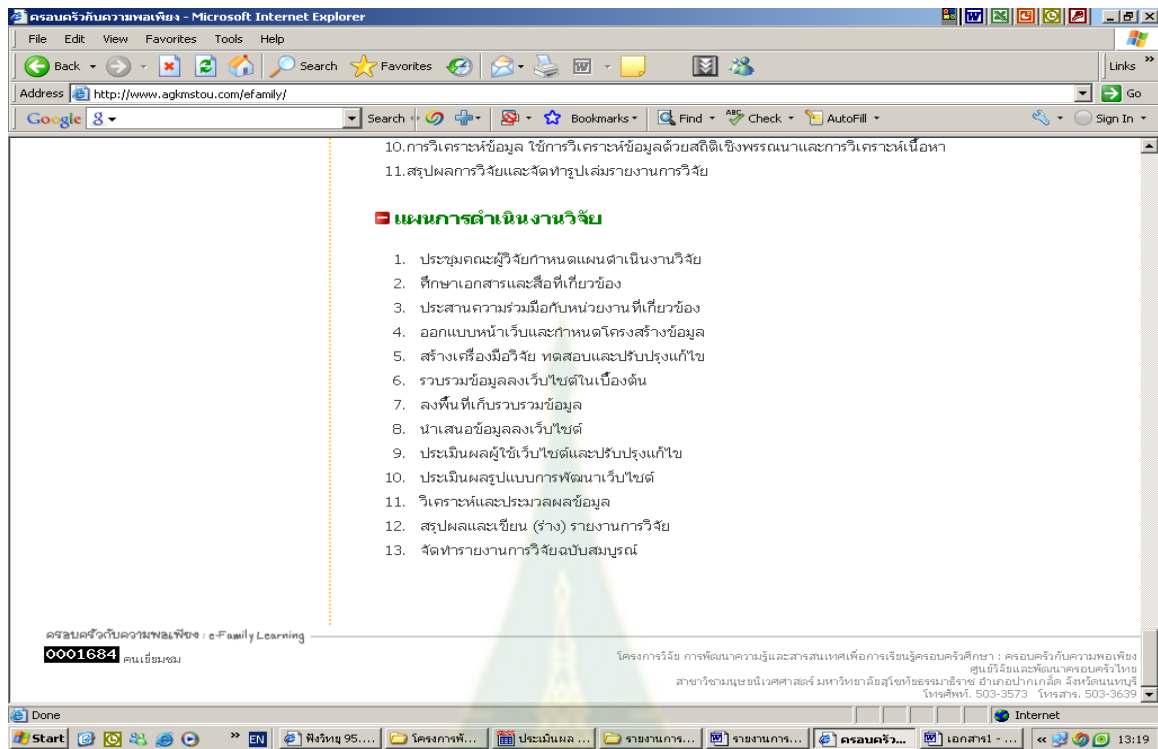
ครอบครัวกับความพอเพียง - Microsoft Internet Explorer

File Edit View Favorites Tools Help

Back Search Favorites

Links

Address http://www.agkmstou.com/efamily/ Go

Google Search Bookmarks Find Check AutoFill Sign In

10.การวิเคราะห์ข้อมูล ใช้การวิเคราะห์ข้อมูลด้วยสถิติเชิงพรรณนาและการวิเคราะห์เนื้อหา
11.สรุปผลการวิจัยและจัดทำรูปเล่มรายงานการวิจัย

แผนการดำเนินงานวิจัย

1. ประชุมคณะผู้วิจัยกำหนดแผนดำเนินงานวิจัย
2. ศึกษาเอกสารและสื่อที่เกี่ยวข้อง
3. ประสานความร่วมมือกับหน่วยงานที่เกี่ยวข้อง
4. ออกแบบหน้าเว็บและกำหนดโครงสร้างข้อมูล
5. สร้างเครื่องมือวิจัย ทดสอบและปรับปรุงแก้ไข
6. รวบรวมข้อมูลลงเว็บไซต์ในเบื้องต้น
7. ลงพื้นที่เก็บรวบรวมข้อมูล
8. นำเสนอข้อมูลลงเว็บไซต์
9. ประเมินผลผู้ใช้เว็บไซต์และปรับปรุงแก้ไข
10. ประเมินผลรูปแบบการพัฒนาเว็บไซต์
11. วิเคราะห์และประมวลผลข้อมูล
12. สรุปผลและเขียน (ร่าง) รายงานการวิจัย
13. จัดทำรายงานการวิจัยฉบับสมบูรณ์

ครอบครัวกับความพอเพียง : e-Family Learning

0001684 คนเยี่ยมชม

โครงการวิจัย การพัฒนาความรู้และสารสนเทศเพื่อการเรียนรู้ครอบครัวศึกษา : ครอบครัวกับความพอเพียง
ศูนย์วิจัยและพัฒนาครอบครัวไทย
สาขาวิชามนุษยนิเวศศาสตร์ มหาวิทยาลัยสุโขทัยธรรมาธิราช อำเภอปากเกร็ด จังหวัดนนทบุรี
โทรศัพท์. 503-3573 โทรสาร. 503-3639

Done Internet

Start EN ฟังวิทยุ 95.... โครงการพั... ประเมินผล ... รายงานการ... รายงานการ... ครอบครัว... เอกสาร1 - ... 13:19